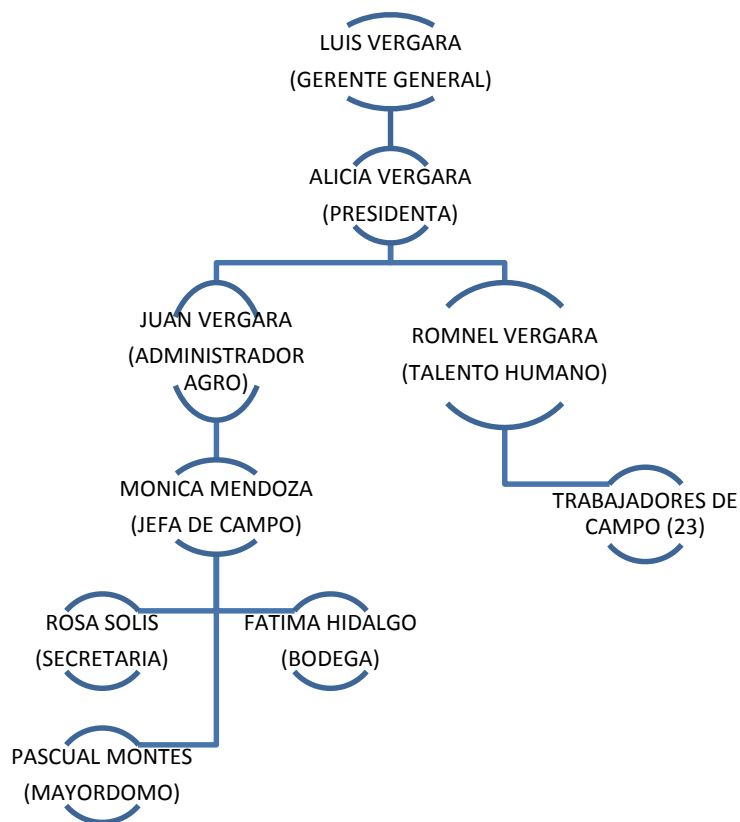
LUIS VERGARA
(GERENTE GENERAL)

ALICIA VERGARA
(PRESIDENTA)

JUAN VERGARA
(ADMINISTRADOR AGRO)

ROMNEL VERGARA
(TALENTO HUMANO)

MONICA MENDOZA
(JEFA DE CAMPO)

TRABAJADORES DE CAMPO (23)

ROSA SOLIS
(SECRETARIA)

FATIMA HIDALGO
(BODEGA)

PASCUAL MONTES
(MAYORDOMO)